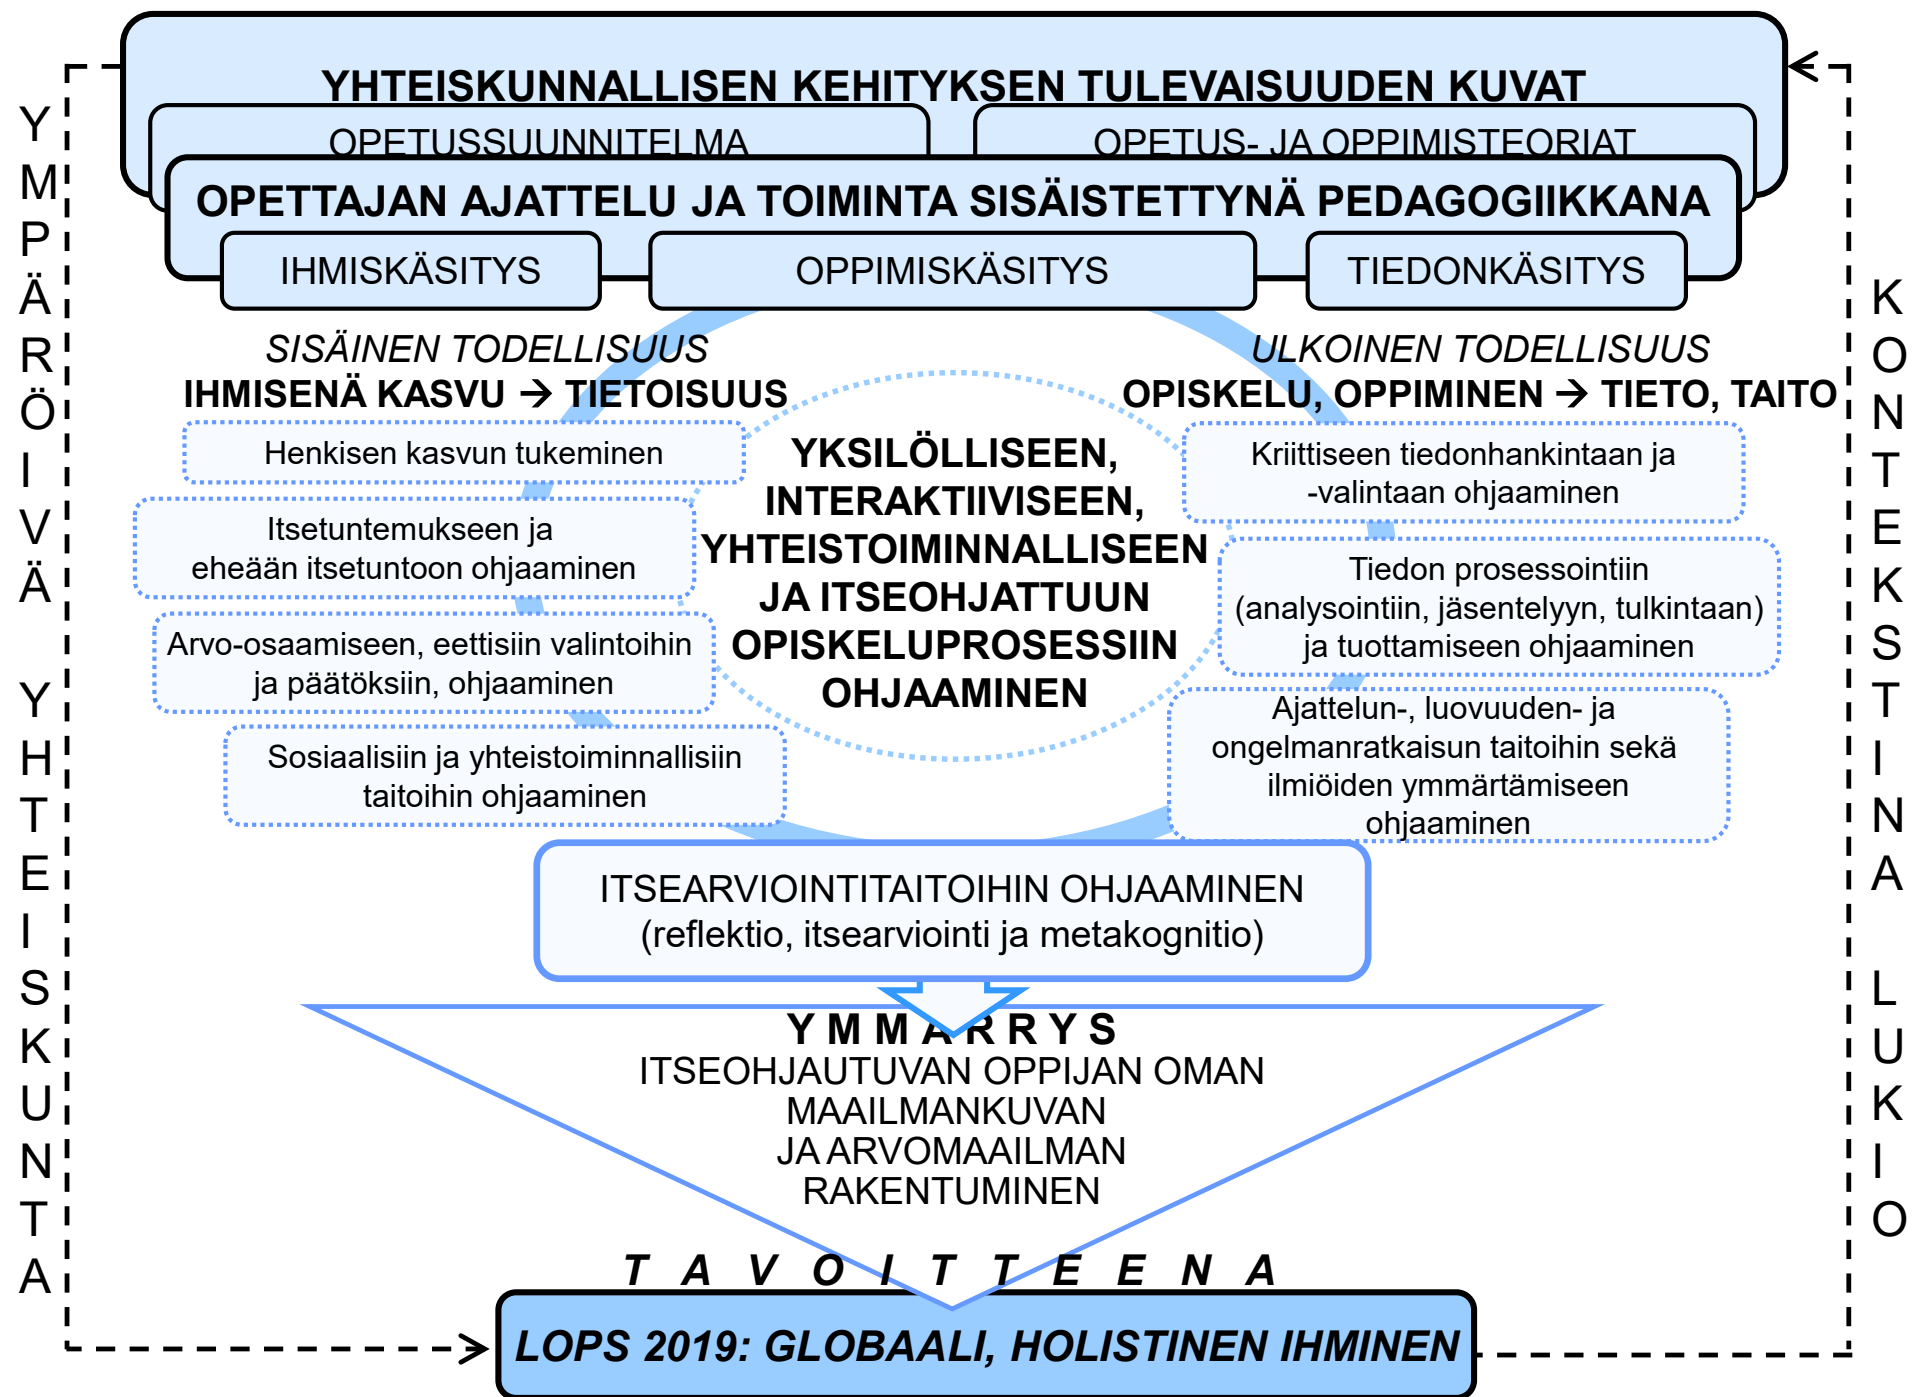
YHTEISKUNNALLISEN KEHITYKSEN TULEVAISUUDEN KUVAT

OPETUSSUUNNITELMA

OPETUS- JA OPPIMISTEORIAT

OPETTAJAN AJATTELU JA TOIMINTA SISÄISTETTYNÄ PEDAGOGIIKKANA

IHMISKÄSITYS

OPPIMISKÄSITYS

TIEDONKÄSITYS

YMPÄRÖIVÄ YHTEISKUNTA

SISÄINEN TODELLISUUS
IHMISENÄ KASVU → TIETOISUUS

Henkisen kasvun tukeminen

Itsetuntemukseen ja eheään itsetuntoon ohjaaminen

Arvo-osaamiseen, eettisiin valintoihin ja päätöksiin, ohjaaminen

Sosiaalisiin ja yhteistoiminnallisiin taitoihin ohjaaminen

YKSILÖLLISEEN, INTERAKTIIVISEEN, YHTEISTOIMINNALLISEEN JA ITSEOHJATTUUN OPISKELUPROSESSIIN OHJAAMINEN

ULKOINEN TODELLISUUS
OPISKELU, OPPIMINEN → TIETO, TAITO

Kriittiseen tiedonhankintaan ja -valintaan ohjaaminen

Tiedon prosessointiin (analysointiin, jäsentelyyn, tulkintaan) ja tuottamiseen ohjaaminen

Ajattelun-, luovuuden- ja ongelmanratkaisun taitoihin sekä ilmiöiden ymmärtämiseen ohjaaminen

KONTEKSTINA LUKIO

ITSEARVIOINTITAITOIHIN OHJAAMINEN
(reflektio, itsearviointi ja metakognitio)

YMMÄRRYS
ITSEOHJAUTUVAN OPPIJAN OMAN MAAILMANKUVAN JA ARVOMAAILMAN RAKENTUMINEN

TAVOITTEENA

LOPS 2019: GLOBAALI, HOLISTINEN IHMINEN